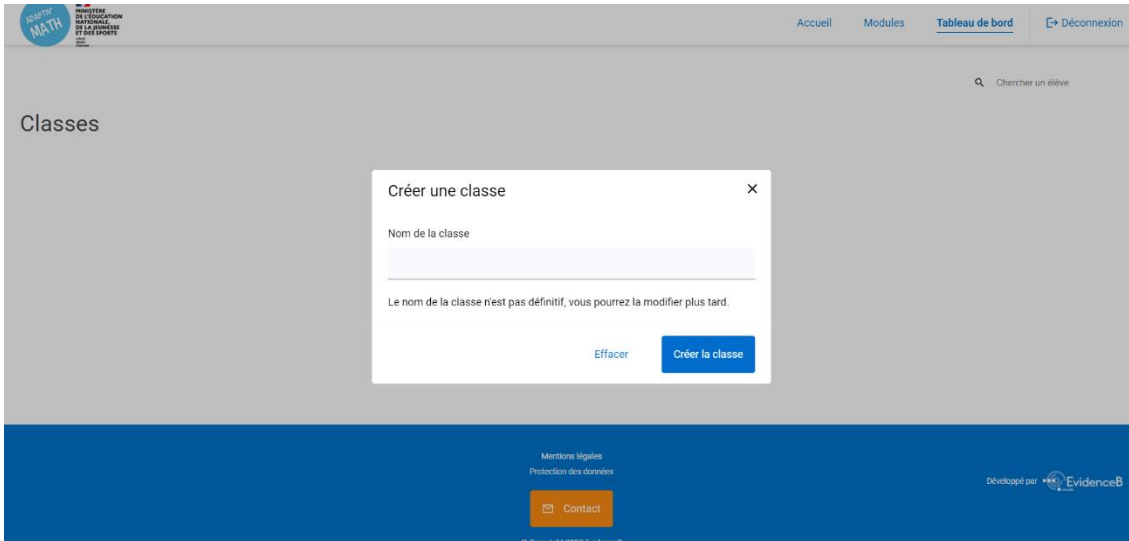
ADAPTIV' MATH

MINISTÈRE DE L'ÉDUCATION NATIONALE, DE LA JEUNESSE ET DES SPORTS

Accueil Modules Tableau de bord Déconnexion

Chercher un élève

Classes

Créer une classe

×

Nom de la classe

Le nom de la classe n'est pas définitif, vous pourrez la modifier plus tard.

Effacer Créer la classe

Mentions légales

Protection des données

Contact

Développé par EvidenceB

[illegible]